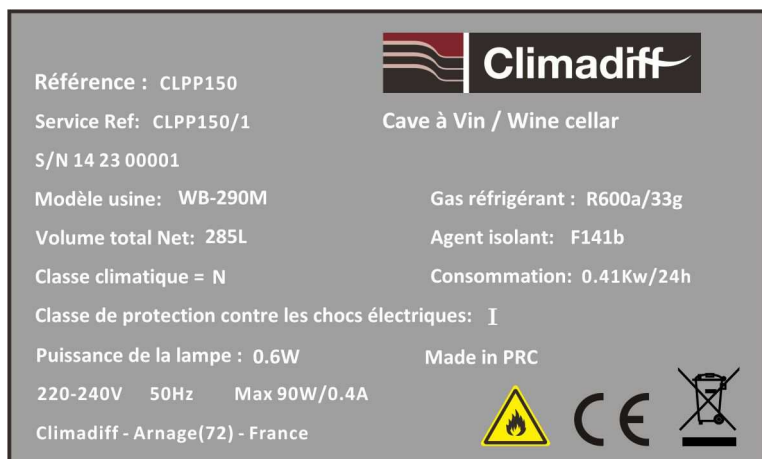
Climadiff

Référence : CLPP150

Service Ref: CLPP150/1

Cave à Vin / Wine cellar

S/N 14 23 00001

Modèle usine: WB-290M

Gas réfrigérant : R600a/33g

Volume total Net: 285L

Agent isolant: F141b

Classe climatique = N

Consommation: 0.41Kw/24h

Classe de protection contre les chocs électriques: I

Puissance de la lampe : 0.6W

Made in PRC

220-240V 50Hz Max 90W/0.4A

Climadiff - Arnage(72) - France

CE